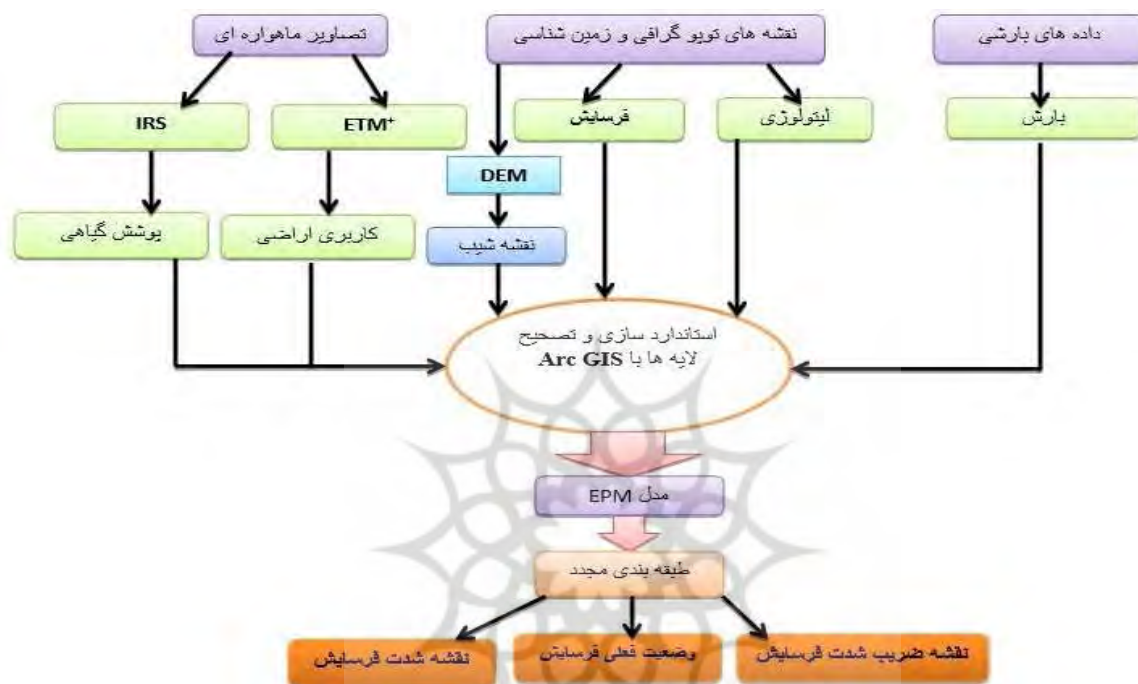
داده های بارشی

نقشه های توپو گرافی و زمین شناسی

تصاویر ماهواره ای

بارش

لیتولوژی

فرسایش

ETM$^+$

IRS

DEM

نقشه شیب

کاربری اراضی

پوشش گیاهی

استاندارد سازی و تصحیح لایه ها با Arc GIS

مدل EPM

طبقه بندی مجدد

نقشه ضریب شدت فرسایش

وضعیت فعلی فرسایش

نقشه شدت فرسایش